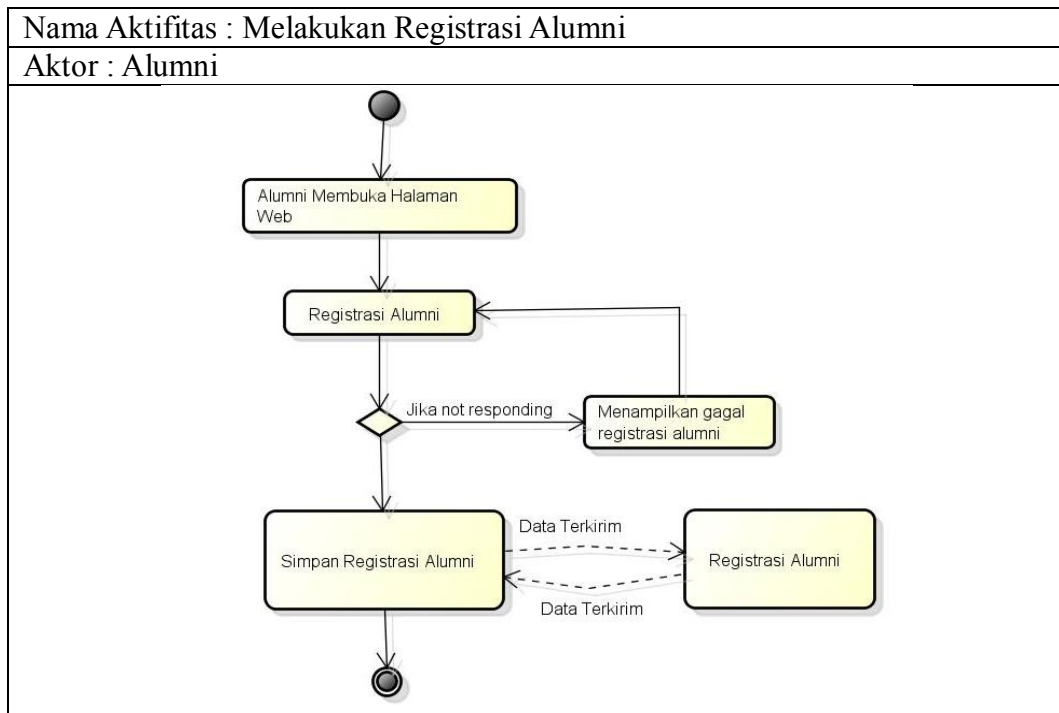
Nama Aktifitas : Melakukan Registrasi Alumni

Aktor : Alumni

Alumni Membuka Halaman Web

Registrasi Alumni

Jika not responding

Menampilkan gagal registrasi alumni

Simpan Registrasi Alumni

Data Terkirim

Registrasi Alumni

Data Terkirim